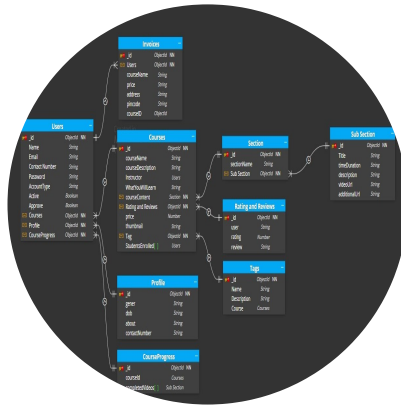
Invoices
_id ObjectId NN
Users ObjectId NN
courseName String
price String
address String
pincode String
courseID ObjectId

Users
_id ObjectId NN
Name String
Email String
Contact Number String
Password String
AccountType String
Active Boolean
Approve Boolean
Courses ObjectId NN
Profile ObjectId
CourseProgress ObjectId

Courses
_id ObjectId NN
courseName String
courseDescription String
Instructor Users
WhatYouWillLearn String
courseContent Section NN
Rating and Reviews ObjectId NN
price Number
thumbnail String
Tag ObjectId NN
StudentsEnrolled Users

Section
_id ObjectId NN
sectionName String
Sub Section ObjectId NN

Sub Section
_id ObjectId NN
Title String
timeDuration String
description String
videoUrl String
additionalUrl String

Rating and Reviews
_id ObjectId NN
user String
rating Number
review String

Tags
_id ObjectId NN
Name String
Description String
Course Courses

Profile
_id ObjectId NN
gener String
dob String
about String
contactNumber String

CourseProgress
_id ObjectId NN
courseId Courses
completedVideos Sub Section